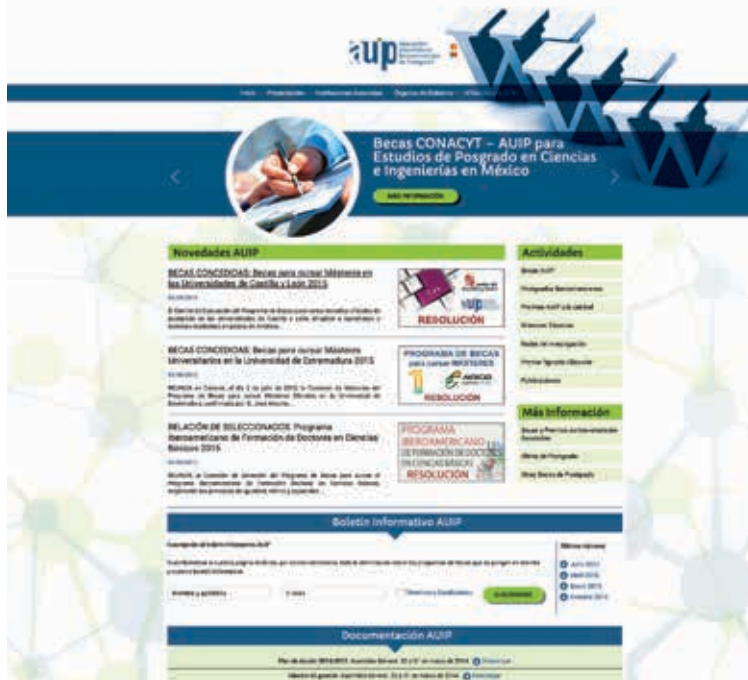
auip

Becas CONACYT – AUIP para Estudios de Posgrado en Ciencias e Ingenierías en México

MÁS INFORMACIÓN

Novedades AUIP

BECAS CONCEDIDAS: Becas para cursar Másteres en las Universidades de Castilla y León 2015

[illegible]

RESOLUCIÓN

BECAS CONCEDIDAS: Becas para cursar Másteres Universitarios en la Universidad de Extremadura 2015

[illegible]

PROGRAMA DE BECAS para cursar MÁSTERES

RESOLUCIÓN

RELACIÓN DE SELECCIONADOS: Programa Iberoamericano de Formación de Doctores en Ciencias Básicas 2015

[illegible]

PROGRAMA IBEROAMERICANO DE FORMACIÓN DE DOCTORES EN CIENCIAS BÁSICAS

RESOLUCIÓN

Actividades

Becas AUIP

Programas Iberoamericanos

Premios AUIP a la calidad

Misiones Técnicas

Redes de Investigación

Otras Iniciativas

Publicaciones

Más Información

Becas y Premios Iberoamericanos

Ofertas de Posgrado

Otras Becas de Postgrado

Boletín Informativo AUIP

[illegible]

Nombre y apellidos

E-mail

SUSCRIBIRSE

Últimos números

Junio 2015

Abril 2015

Marzo 2015

Febrero 2015

Documentación AUIP

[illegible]

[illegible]